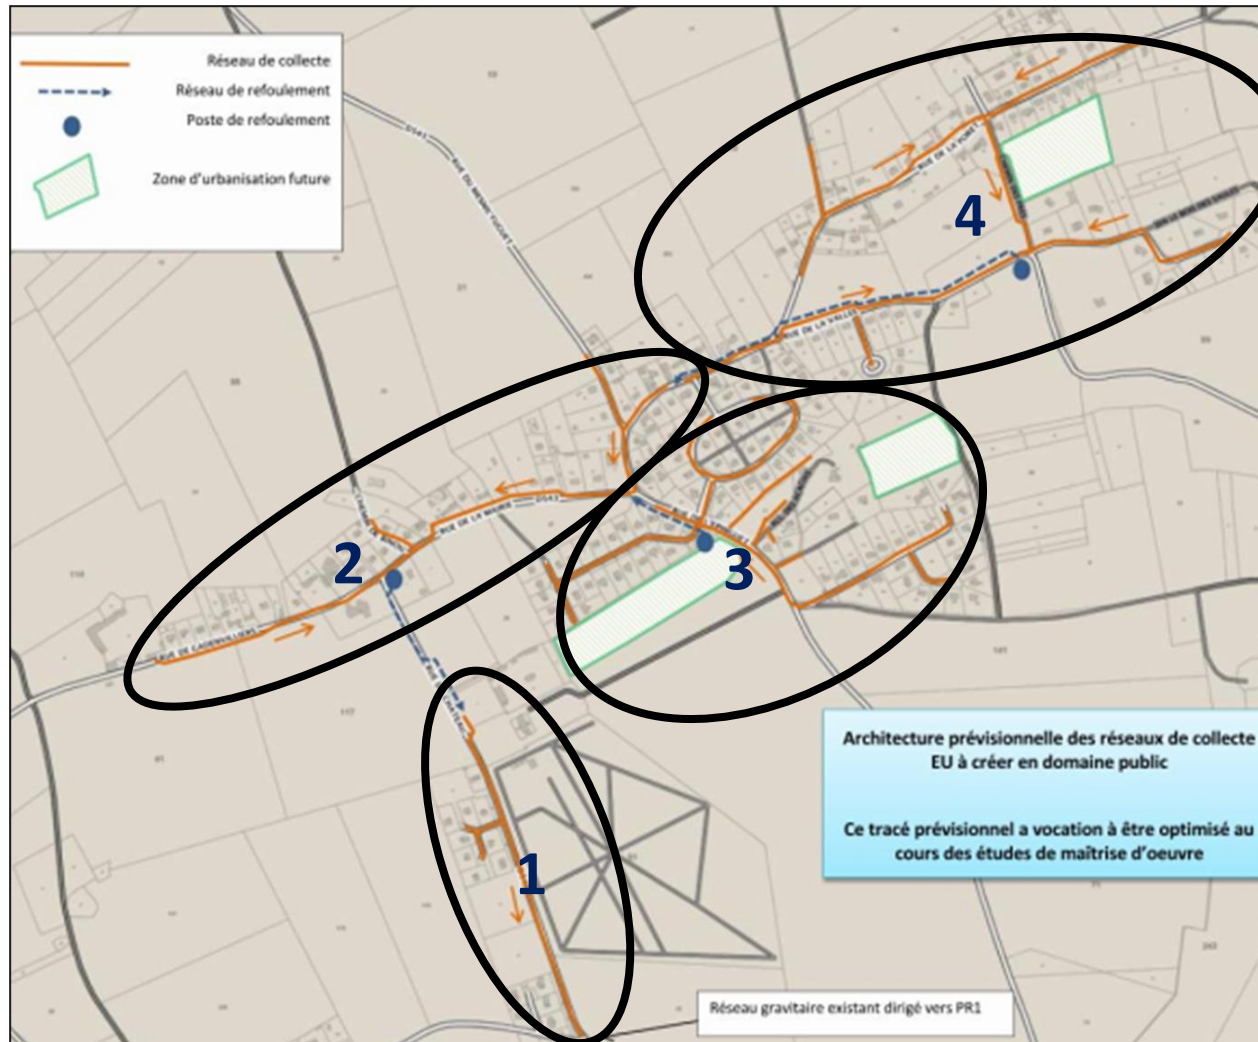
Réseau de collecte
Réseau de refoulement
Poste de refoulement
Zone d'urbanisation future

4
2
3
1

RUE DE LA PORTE
RUE DE LA VALLEE
RUE DE LA MAIRIE
D543
RUE DE CAGENVILLIERS

Architecture prévisionnelle des réseaux de collecte EU à créer en domaine public

Ce tracé prévisionnel a vocation à être optimisé au cours des études de maîtrise d'oeuvre

Réseau gravitaire existant dirigé vers PR1